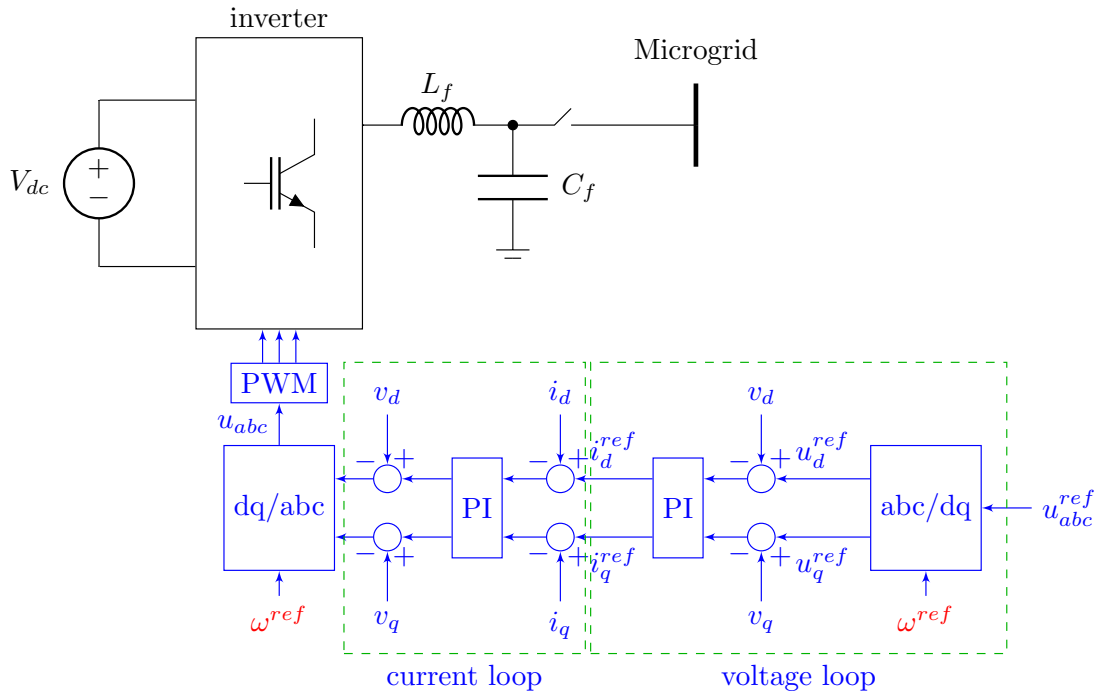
inverter

Microgrid

$L_f$

$V_{dc}$

+

−

$C_f$

PWM

$u_{abc}$

dq/abc

$\omega^{ref}$

$v_d$

−+

PI

−+

$v_q$

$i_d$

−+

$i_d^{ref}$

−+

$i_q^{ref}$

$i_q$

PI

$v_d$

−+

$u_d^{ref}$

−+

$u_q^{ref}$

$v_q$

abc/dq

$u_{abc}^{ref}$

$\omega^{ref}$

current loop

voltage loop